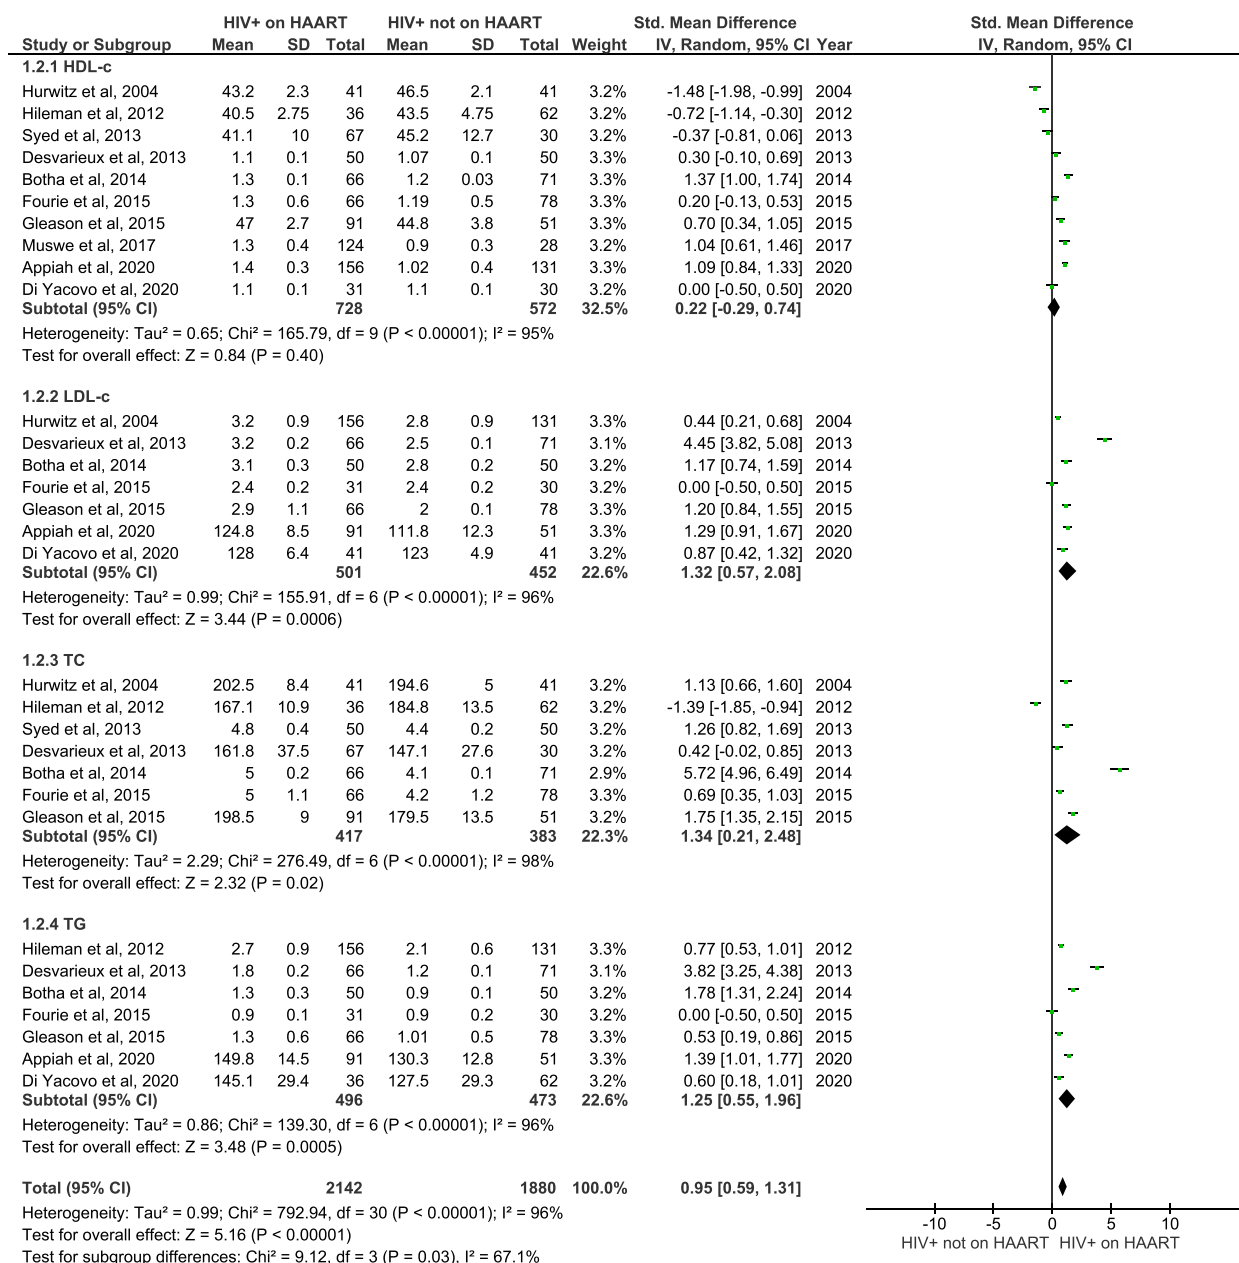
| Study or Subgroup | HIV+ on HAART Mean | SD | Total | HIV+ not on HAART Mean | SD | Total | Weight | Std. Mean Difference IV, Random, 95% CI | Year |
|---|---|---|---|---|---|---|---|---|---|
| **1.2.1 HDL-c** | | | | | | | | | |
| Hurwitz et al, 2004 | 43.2 | 2.3 | 41 | 46.5 | 2.1 | 41 | 3.2% | -1.48 [-1.98, -0.99] | 2004 |
| Hileman et al, 2012 | 40.5 | 2.75 | 36 | 43.5 | 4.75 | 62 | 3.2% | -0.72 [-1.14, -0.30] | 2012 |
| Syed et al, 2013 | 41.1 | 10 | 67 | 45.2 | 12.7 | 30 | 3.2% | -0.37 [-0.81, 0.06] | 2013 |
| Desvarieux et al, 2013 | 1.1 | 0.1 | 50 | 1.07 | 0.1 | 50 | 3.3% | 0.30 [-0.10, 0.69] | 2013 |
| Botha et al, 2014 | 1.3 | 0.1 | 66 | 1.2 | 0.03 | 71 | 3.3% | 1.37 [1.00, 1.74] | 2014 |
| Fourie et al, 2015 | 1.3 | 0.6 | 66 | 1.19 | 0.5 | 78 | 3.3% | 0.20 [-0.13, 0.53] | 2015 |
| Gleason et al, 2015 | 47 | 2.7 | 91 | 44.8 | 3.8 | 51 | 3.3% | 0.70 [0.34, 1.05] | 2015 |
| Muswe et al, 2017 | 1.3 | 0.4 | 124 | 0.9 | 0.3 | 28 | 3.2% | 1.04 [0.61, 1.46] | 2017 |
| Appiah et al, 2020 | 1.4 | 0.3 | 156 | 1.02 | 0.4 | 131 | 3.3% | 1.09 [0.84, 1.33] | 2020 |
| Di Yacovo et al, 2020 | 1.1 | 0.1 | 31 | 1.1 | 0.1 | 30 | 3.2% | 0.00 [-0.50, 0.50] | 2020 |
| **Subtotal (95% CI)** | | | **728** | | | **572** | **32.5%** | **0.22 [-0.29, 0.74]** | |

Heterogeneity: Tau² = 0.65; Chi² = 165.79, df = 9 (P < 0.00001); I² = 95%
Test for overall effect: Z = 0.84 (P = 0.40)

| Study or Subgroup | Mean | SD | Total | Mean | SD | Total | Weight | IV, Random, 95% CI | Year |
|---|---|---|---|---|---|---|---|---|---|
| **1.2.2 LDL-c** | | | | | | | | | |
| Hurwitz et al, 2004 | 3.2 | 0.9 | 156 | 2.8 | 0.9 | 131 | 3.3% | 0.44 [0.21, 0.68] | 2004 |
| Desvarieux et al, 2013 | 3.2 | 0.2 | 66 | 2.5 | 0.1 | 71 | 3.1% | 4.45 [3.82, 5.08] | 2013 |
| Botha et al, 2014 | 3.1 | 0.3 | 50 | 2.8 | 0.2 | 50 | 3.2% | 1.17 [0.74, 1.59] | 2014 |
| Fourie et al, 2015 | 2.4 | 0.2 | 31 | 2.4 | 0.2 | 30 | 3.2% | 0.00 [-0.50, 0.50] | 2015 |
| Gleason et al, 2015 | 2.9 | 1.1 | 66 | 2 | 0.1 | 78 | 3.3% | 1.20 [0.84, 1.55] | 2015 |
| Appiah et al, 2020 | 124.8 | 8.5 | 91 | 111.8 | 12.3 | 51 | 3.3% | 1.29 [0.91, 1.67] | 2020 |
| Di Yacovo et al, 2020 | 128 | 6.4 | 41 | 123 | 4.9 | 41 | 3.2% | 0.87 [0.42, 1.32] | 2020 |
| **Subtotal (95% CI)** | | | **501** | | | **452** | **22.6%** | **1.32 [0.57, 2.08]** | |

Heterogeneity: Tau² = 0.99; Chi² = 155.91, df = 6 (P < 0.00001); I² = 96%
Test for overall effect: Z = 3.44 (P = 0.0006)

| Study or Subgroup | Mean | SD | Total | Mean | SD | Total | Weight | IV, Random, 95% CI | Year |
|---|---|---|---|---|---|---|---|---|---|
| **1.2.3 TC** | | | | | | | | | |
| Hurwitz et al, 2004 | 202.5 | 8.4 | 41 | 194.6 | 5 | 41 | 3.2% | 1.13 [0.66, 1.60] | 2004 |
| Hileman et al, 2012 | 167.1 | 10.9 | 36 | 184.8 | 13.5 | 62 | 3.2% | -1.39 [-1.85, -0.94] | 2012 |
| Syed et al, 2013 | 4.8 | 0.4 | 50 | 4.4 | 0.2 | 50 | 3.2% | 1.26 [0.82, 1.69] | 2013 |
| Desvarieux et al, 2013 | 161.8 | 37.5 | 67 | 147.1 | 27.6 | 30 | 3.2% | 0.42 [-0.02, 0.85] | 2013 |
| Botha et al, 2014 | 5 | 0.2 | 66 | 4.1 | 0.1 | 71 | 2.9% | 5.72 [4.96, 6.49] | 2014 |
| Fourie et al, 2015 | 5 | 1.1 | 66 | 4.2 | 1.2 | 78 | 3.3% | 0.69 [0.35, 1.03] | 2015 |
| Gleason et al, 2015 | 198.5 | 9 | 91 | 179.5 | 13.5 | 51 | 3.2% | 1.75 [1.35, 2.15] | 2015 |
| **Subtotal (95% CI)** | | | **417** | | | **383** | **22.3%** | **1.34 [0.21, 2.48]** | |

Heterogeneity: Tau² = 2.29; Chi² = 276.49, df = 6 (P < 0.00001); I² = 98%
Test for overall effect: Z = 2.32 (P = 0.02)

| Study or Subgroup | Mean | SD | Total | Mean | SD | Total | Weight | IV, Random, 95% CI | Year |
|---|---|---|---|---|---|---|---|---|---|
| **1.2.4 TG** | | | | | | | | | |
| Hileman et al, 2012 | 2.7 | 0.9 | 156 | 2.1 | 0.6 | 131 | 3.3% | 0.77 [0.53, 1.01] | 2012 |
| Desvarieux et al, 2013 | 1.8 | 0.2 | 66 | 1.2 | 0.1 | 71 | 3.1% | 3.82 [3.25, 4.38] | 2013 |
| Botha et al, 2014 | 1.3 | 0.3 | 50 | 0.9 | 0.1 | 50 | 3.2% | 1.78 [1.31, 2.24] | 2014 |
| Fourie et al, 2015 | 0.9 | 0.1 | 31 | 0.9 | 0.2 | 30 | 3.2% | 0.00 [-0.50, 0.50] | 2015 |
| Gleason et al, 2015 | 1.3 | 0.6 | 66 | 1.01 | 0.5 | 78 | 3.3% | 0.53 [0.19, 0.86] | 2015 |
| Appiah et al, 2020 | 149.8 | 14.5 | 91 | 130.3 | 12.8 | 51 | 3.3% | 1.39 [1.01, 1.77] | 2020 |
| Di Yacovo et al, 2020 | 145.1 | 29.4 | 36 | 127.5 | 29.3 | 62 | 3.2% | 0.60 [0.18, 1.01] | 2020 |
| **Subtotal (95% CI)** | | | **496** | | | **473** | **22.6%** | **1.25 [0.55, 1.96]** | |

Heterogeneity: Tau² = 0.86; Chi² = 139.30, df = 6 (P < 0.00001); I² = 96%
Test for overall effect: Z = 3.48 (P = 0.0005)

**Total (95% CI)** **2142** **1880** **100.0%** **0.95 [0.59, 1.31]**

Heterogeneity: Tau² = 0.99; Chi² = 792.94, df = 30 (P < 0.00001); I² = 96%
Test for overall effect: Z = 5.16 (P < 0.00001)
Test for subgroup differences: Chi² = 9.12, df = 3 (P = 0.03), I² = 67.1%

Std. Mean Difference
IV, Random, 95% CI

-10 -5 0 5 10
HIV+ not on HAART HIV+ on HAART